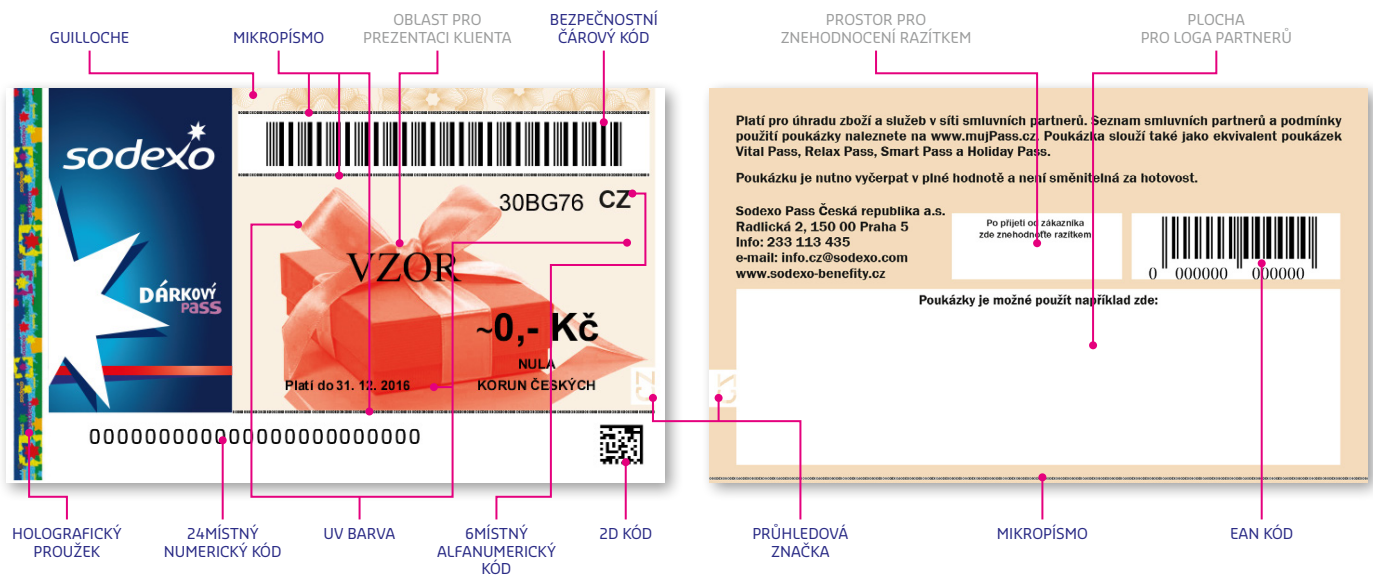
GUILLOCHE

MIKROPÍSMO

OBLAST PRO PREZENTACI KLIENTA

BEZPEČNOSTNÍ ČÁROVÝ KÓD

PROSTOR PRO ZNEHODNOCENÍ RAZÍTKEM

PLOCHA PRO LOGA PARTNERŮ

sodexo

DÁRKOVÝ PASS

30BG76 CZ

VZOR

~0,- Kč

NULA KORUN ČESKÝCH

Platí do 31. 12. 2016

000000000000000000000000

Platí pro úhradu zboží a služeb v síti smluvních partnerů. Seznam smluvních partnerů a podmínky použití poukázky naleznete na www.mujPass.cz. Poukázka slouží také jako ekvivalent poukázek Vital Pass, Relax Pass, Smart Pass a Holiday Pass.

Poukázku je nutno vyčerpat v plné hodnotě a není směnitelná za hotovost.

Sodexo Pass Česká republika a.s.
Radlická 2, 150 00 Praha 5
Info: 233 113 435
e-mail: info.cz@sodexo.com
www.sodexo-benefity.cz

Po přijetí od zákazníka zde znehodnoťte razítkem

0 000000 000000

Poukázky je možné použít například zde:

HOLOGRAFICKÝ PROUŽEK

24MÍSTNÝ NUMERICKÝ KÓD

UV BARVA

6MÍSTNÝ ALFANUMERICKÝ KÓD

2D KÓD

PRŮHLEDOVÁ ZNAČKA

MIKROPÍSMO

EAN KÓD